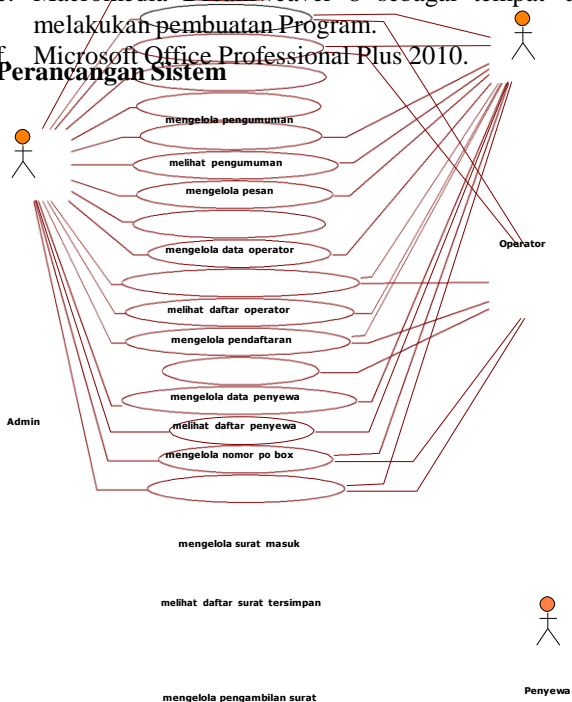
e. Macromedia Dreamweaver 8 sebagai tempat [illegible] melakukan pembuatan Program.

f. Microsoft Office Professional Plus 2010.

Perancangan Sistem

mengelola pengumuman

melihat pengumuman

mengelola pesan

mengelola data operator

melihat daftar operator

mengelola pendaftaran

mengelola data penyewa

melihat daftar penyewa

mengelola nomor po box

Operator

Admin

mengelola surat masuk

melihat daftar surat tersimpan

mengelola pengambilan surat

Penyewa